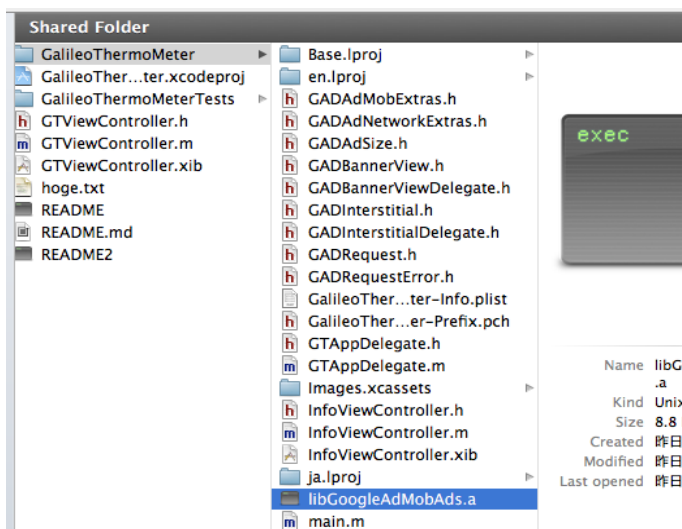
Shared Folder

GalileoThermoMeter
GalileoTher…ter.xcodeproj
GalileoThermoMeterTests
GTViewController.h
GTViewController.m
GTViewController.xib
hoge.txt
README
README.md
README2

Base.lproj
en.lproj
GADAdMobExtras.h
GADAdNetworkExtras.h
GADAdSize.h
GADBannerView.h
GADBannerViewDelegate.h
GADInterstitial.h
GADInterstitialDelegate.h
GADRequest.h
GADRequestError.h
GalileoTher…ter-Info.plist
GalileoTher…er-Prefix.pch
GTAppDelegate.h
GTAppDelegate.m
Images.xcassets
InfoViewController.h
InfoViewController.m
InfoViewController.xib
ja.lproj
libGoogleAdMobAds.a
main.m

exec

Name libG
.a
Kind Unix
Size 8.8
Created 昨日
Modified 昨日
Last opened 昨日